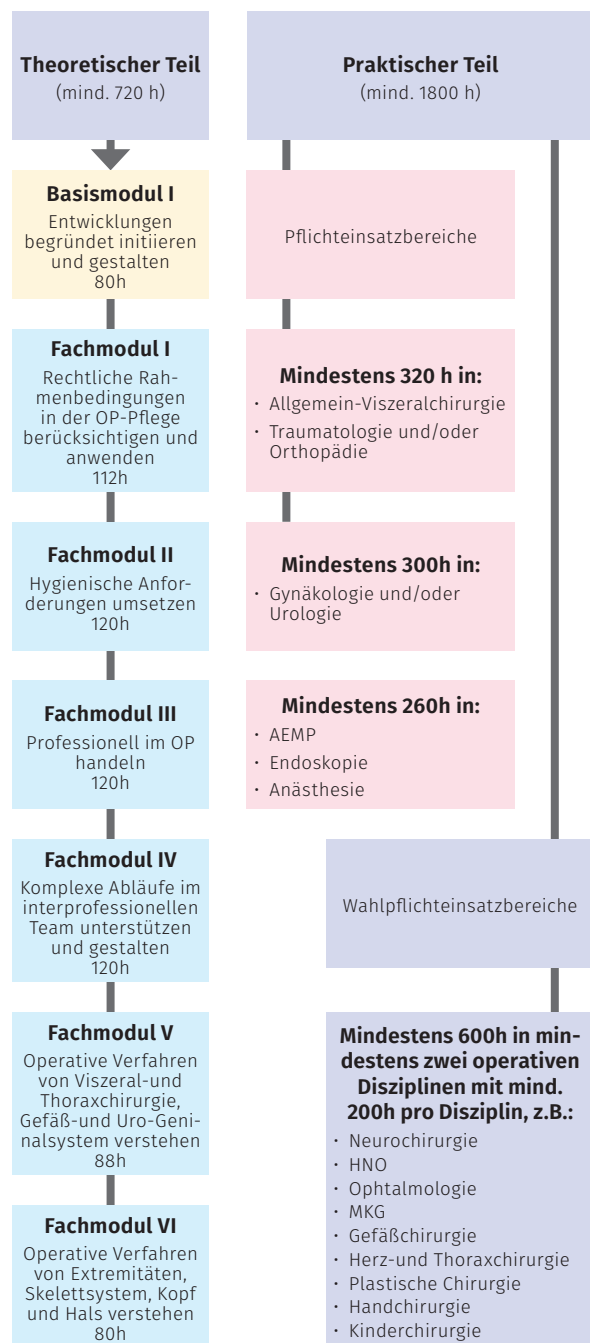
**Theoretischer Teil**
(mind. 720 h)

**Praktischer Teil**
(mind. 1800 h)

**Basismodul I**
Entwicklungen begründet initiieren und gestalten
80h

Pflichteinsatzbereiche

**Fachmodul I**
Rechtliche Rahmenbedingungen in der OP-Pflege berücksichtigen und anwenden
112h

**Mindestens 320 h in:**
· Allgemein-Viszeralchirurgie
· Traumatologie und/oder Orthopädie

**Fachmodul II**
Hygienische Anforderungen umsetzen
120h

**Mindestens 300h in:**
· Gynäkologie und/oder Urologie

**Fachmodul III**
Professionell im OP handeln
120h

**Mindestens 260h in:**
· AEMP
· Endoskopie
· Anästhesie

**Fachmodul IV**
Komplexe Abläufe im interprofessionellen Team unterstützen und gestalten
120h

Wahlpflichteinsatzbereiche

**Fachmodul V**
Operative Verfahren von Viszeral-und Thoraxchirurgie, Gefäß-und Uro-Genitalsystem verstehen
88h

**Mindestens 600h in mindestens zwei operativen Disziplinen mit mind. 200h pro Disziplin, z.B.:**
· Neurochirurgie
· HNO
· Ophtalmologie
· MKG
· Gefäßchirurgie
· Herz-und Thoraxchirurgie
· Plastische Chirurgie
· Handchirurgie
· Kinderchirurgie

**Fachmodul VI**
Operative Verfahren von Extremitäten, Skelettsystem, Kopf und Hals verstehen
80h